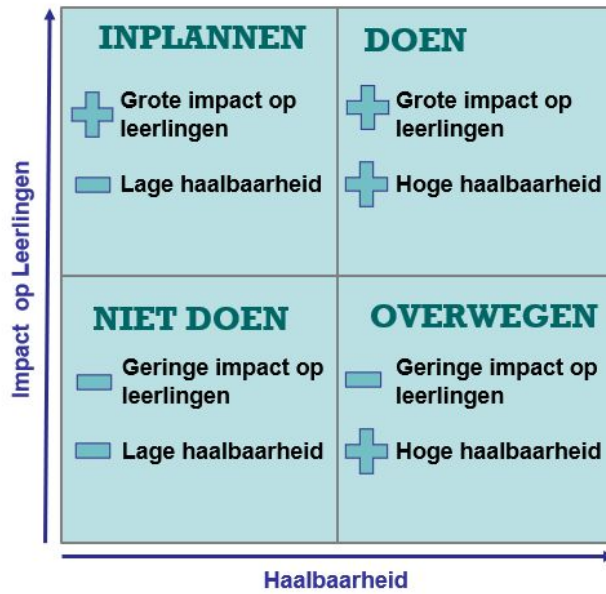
INPLANNEN

Grote impact op leerlingen

Lage haalbaarheid

DOEN

Grote impact op leerlingen

Hoge haalbaarheid

NIET DOEN

Geringe impact op leerlingen

Lage haalbaarheid

OVERWEGEN

Geringe impact op leerlingen

Hoge haalbaarheid

Impact op Leerlingen

Haalbaarheid